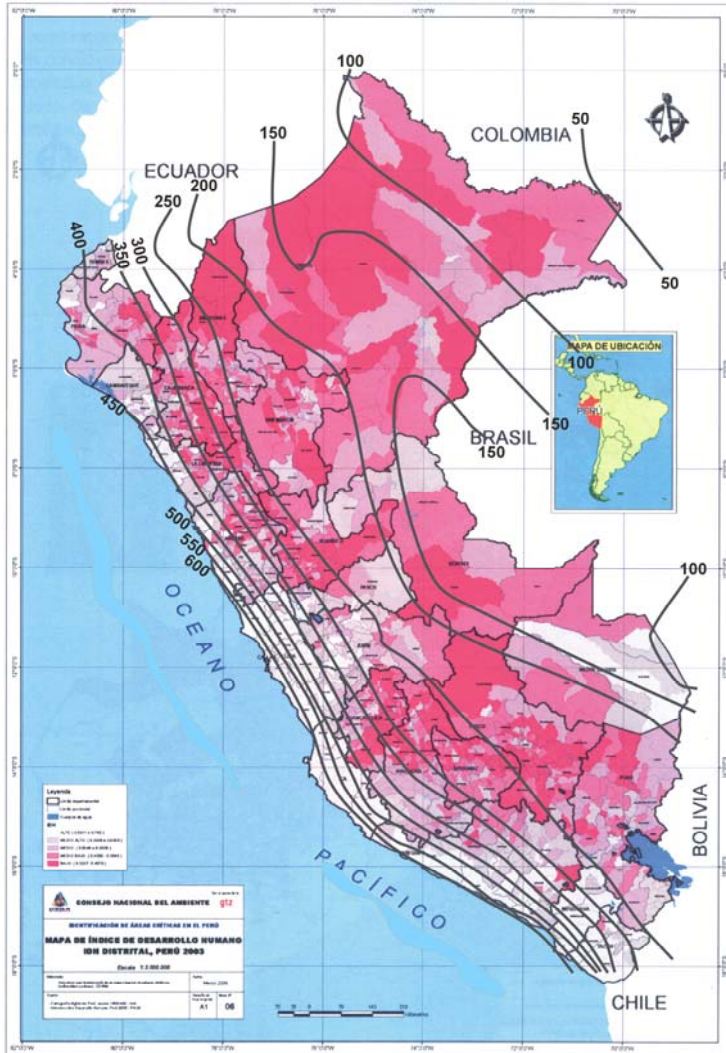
100
COLOMBIA
50
150
ECUADOR
200
250
400
350
300
50
MAPA DE UBICACIÓN
100
PERÚ
450
150
BRASIL
150
500
550
600
OCEANO
100
Leyenda
BOLIVIA
PACÍFICO
CONSEJO NACIONAL DEL AMBIENTE
gtz
IDENTIFICACIÓN DE ÁREAS CRÍTICAS EN EL PERÚ
MAPA DE ÍNDICE DE DESARROLLO HUMANO
IDH DISTRITAL, PERÚ 2003
Escala 1:3 000 000
A1
06
CHILE